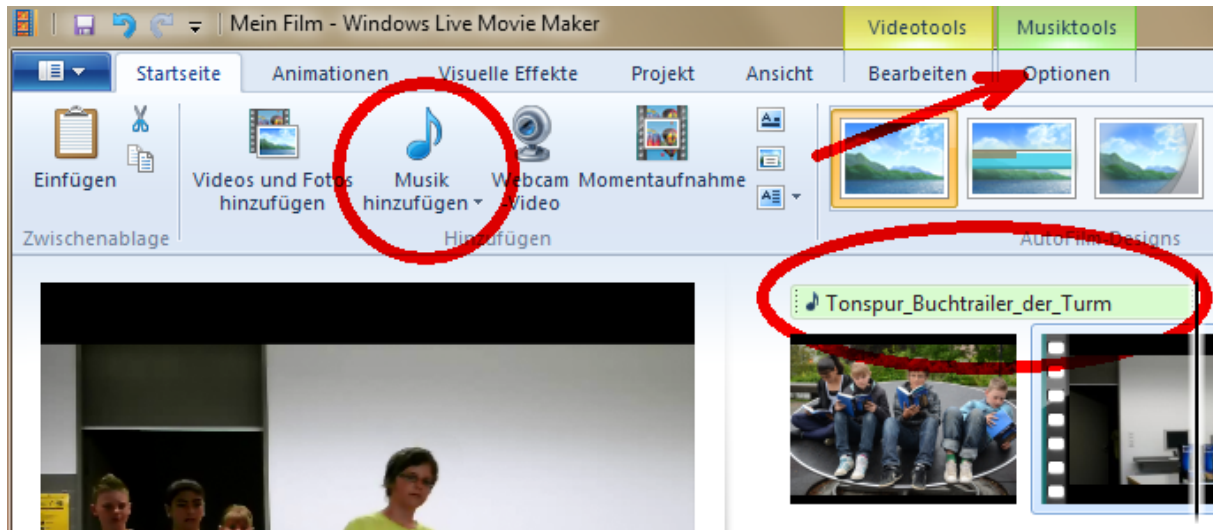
Mein Film - Windows Live Movie Maker

Videotools
Musiktools

Startseite
Animationen
Visuelle Effekte
Projekt
Ansicht
Bearbeiten
Optionen

Einfügen
Zwischenablage

Videos und Fotos hinzufügen
Musik hinzufügen
Webcam Video
Momentaufnahme
Hinzufügen

AutoFilm-Designs

Tonspur_Buchtrailer_der_Turm